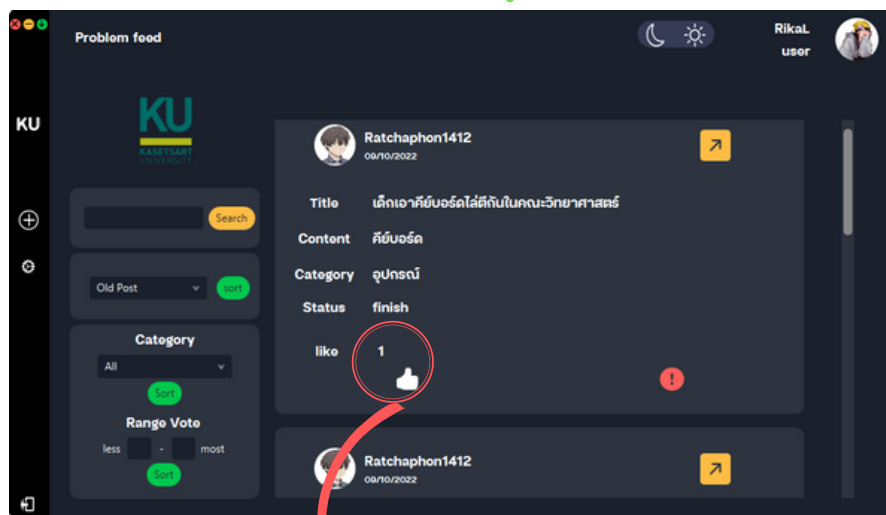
Problem feed

RikaL
user

KU

KU
KASETSART UNIVERSITY

Search

Old Post
sort

Category
All
Sort
Range Vote
less - most
Sort

Ratchaphon1412
09/10/2022

Title เด็กเอาคีย์บอร์ดไล่ตีกันในคณะวิทยาศาสตร์
Content คีย์บอร์ด
Category อุปกรณ์
Status finish
like 1

Ratchaphon1412
09/10/2022